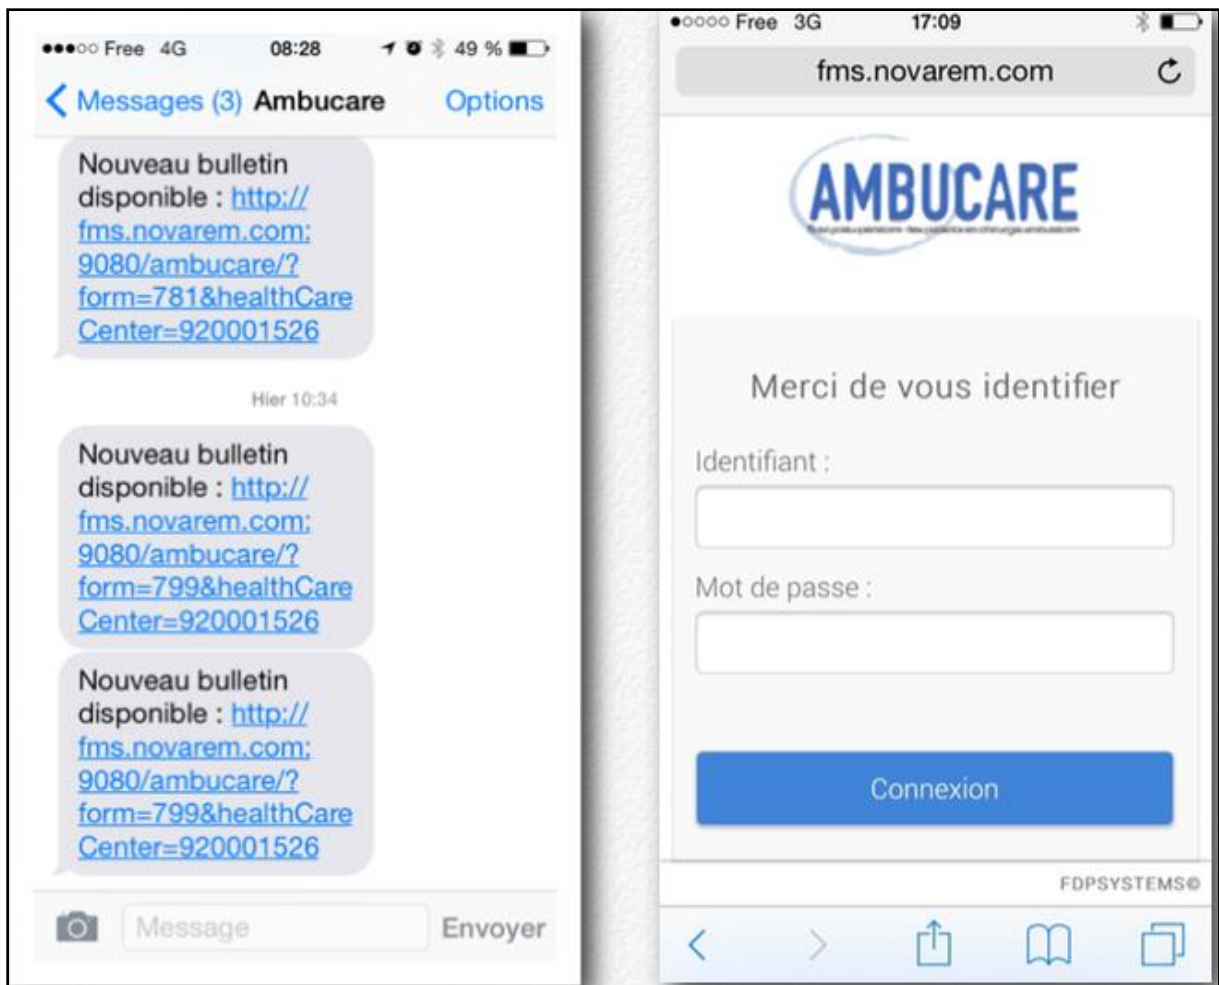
●●●○○ Free 4G 08:28 49 %

Messages (3) Ambucare Options

Nouveau bulletin disponible : http://fms.novarem.com:9080/ambucare/?form=781&healthCareCenter=920001526

Hier 10:34

Nouveau bulletin disponible : http://fms.novarem.com:9080/ambucare/?form=799&healthCareCenter=920001526

Nouveau bulletin disponible : http://fms.novarem.com:9080/ambucare/?form=799&healthCareCenter=920001526

Message

Envoyer

●○○○○ Free 3G 17:09

fms.novarem.com

AMBUCARE

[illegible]

Merci de vous identifier

Identifiant :

Mot de passe :

Connexion

FDPSYSTEMS©